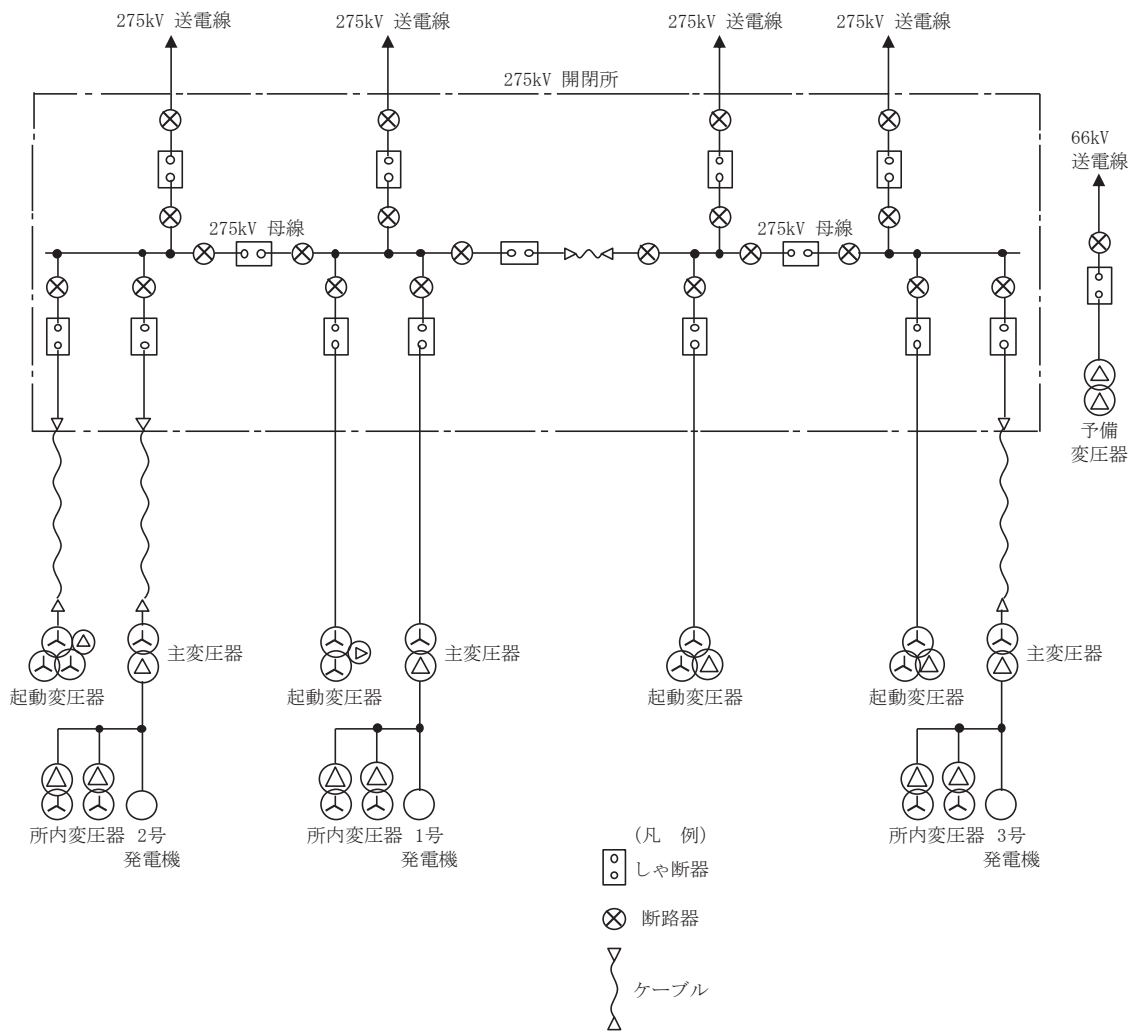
275kV 送電線

275kV 送電線

275kV 送電線

275kV 送電線

275kV 開閉所

66kV
送電線

275kV 母線

275kV 母線

予備
変圧器

主変圧器

起動変圧器

主変圧器

起動変圧器

主変圧器

起動変圧器

起動変圧器

所内変圧器 2号
発電機

所内変圧器 1号
発電機

(凡 例)

しゃ断器

断路器

ケーブル

所内変圧器 3号
発電機